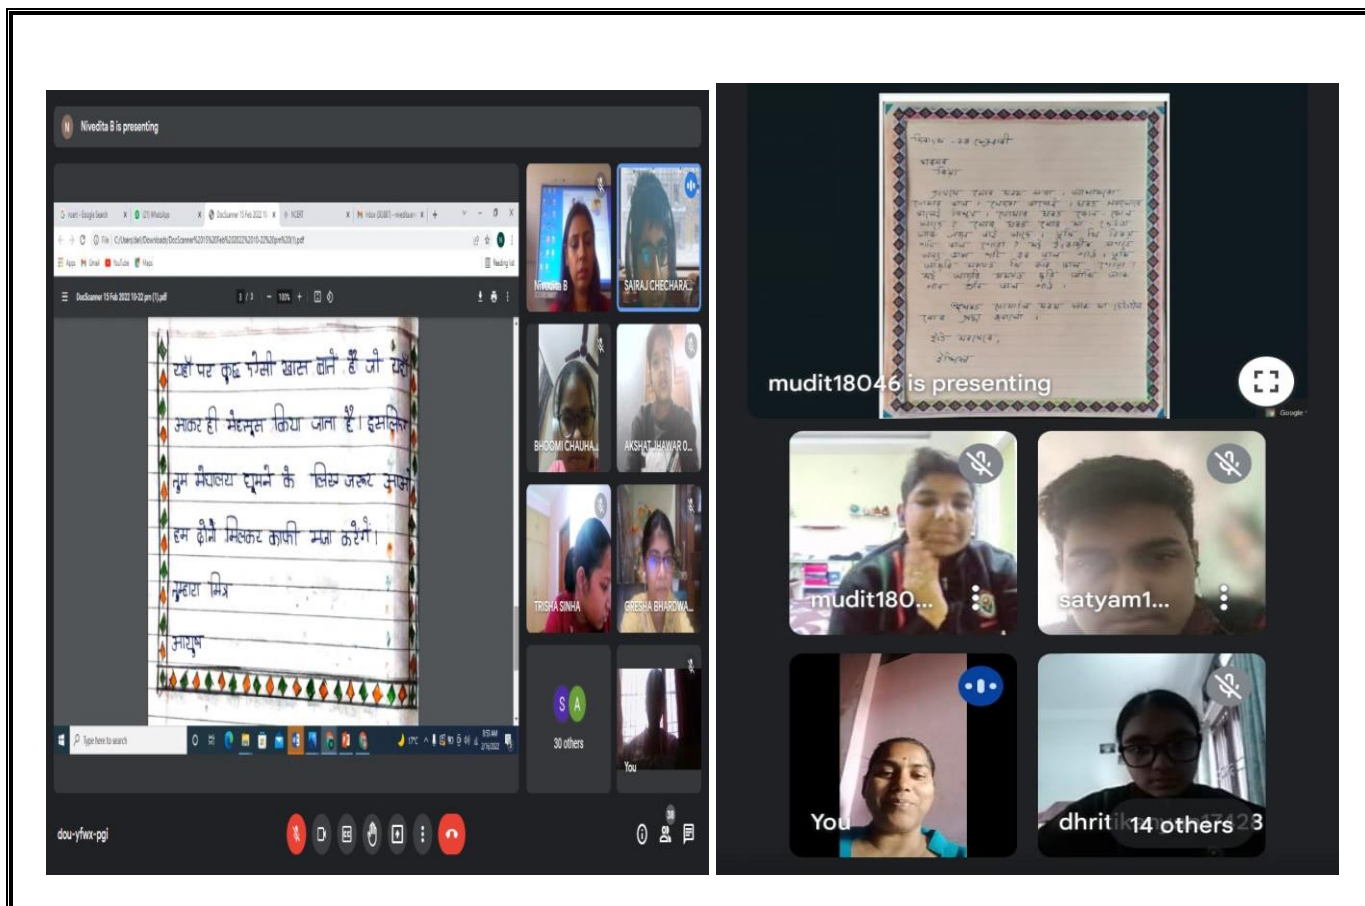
Nivedita B is presenting

DocScanner 15 Feb 2022 10-22 pm (1).pdf

यहाँ पर कुछ ऐसी खास बातें हैं जो यहाँ
आकर ही महसूस किया जाता है। इसलिए
तुम मेघालय घूमने के लिए जरूर आओ।
हम दोनों मिलकर काफी मज़ा करेंगे।
तुम्हारा मित्र
आयुष

Nivedita B
SAIRAJ CHECHARA...
BHOOMI CHAUHA...
AKSHAT JHAWAR O...
TRISHA SINHA
GRESHA BHARDWA...
30 others
You

Type here to search

dou-yfwx-pgi

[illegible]

mudit18046 is presenting

mudit180...
satyam1...
You
dhrit 14 others